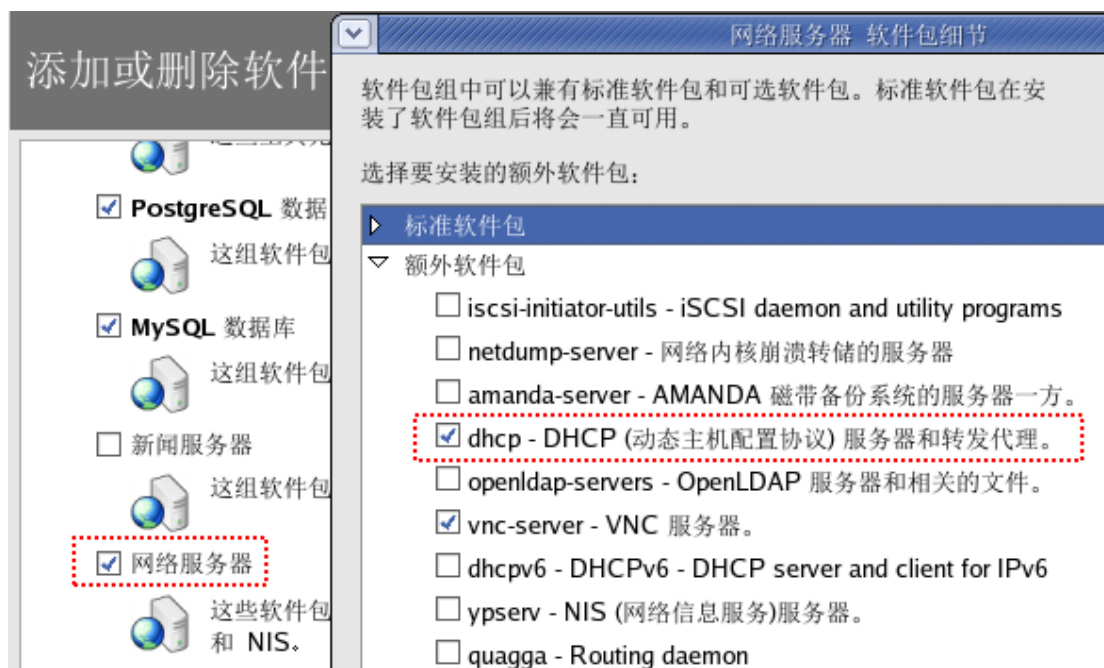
添加或删除软件

PostgreSQL 数据

这组软件包

MySQL 数据库

这组软件包

新闻服务器

这组软件包

网络服务器

这些软件包
和 NIS。

网络服务器 软件包细节

软件包组中可以兼有标准软件包和可选软件包。标准软件包在安装了软件包组后将会一直可用。

选择要安装的额外软件包：

标准软件包

额外软件包

iscsi-initiator-utils - iSCSI daemon and utility programs

netdump-server - 网络内核崩溃转储的服务器

amanda-server - AMANDA 磁带备份系统的服务器一方。

dhcp - DHCP (动态主机配置协议) 服务器和转发代理。

openldap-servers - OpenLDAP 服务器和相关的文件。

vnc-server - VNC 服务器。

dhcpv6 - DHCPv6 - DHCP server and client for IPv6

ypserv - NIS (网络信息服务)服务器。

quagga - Routing daemon